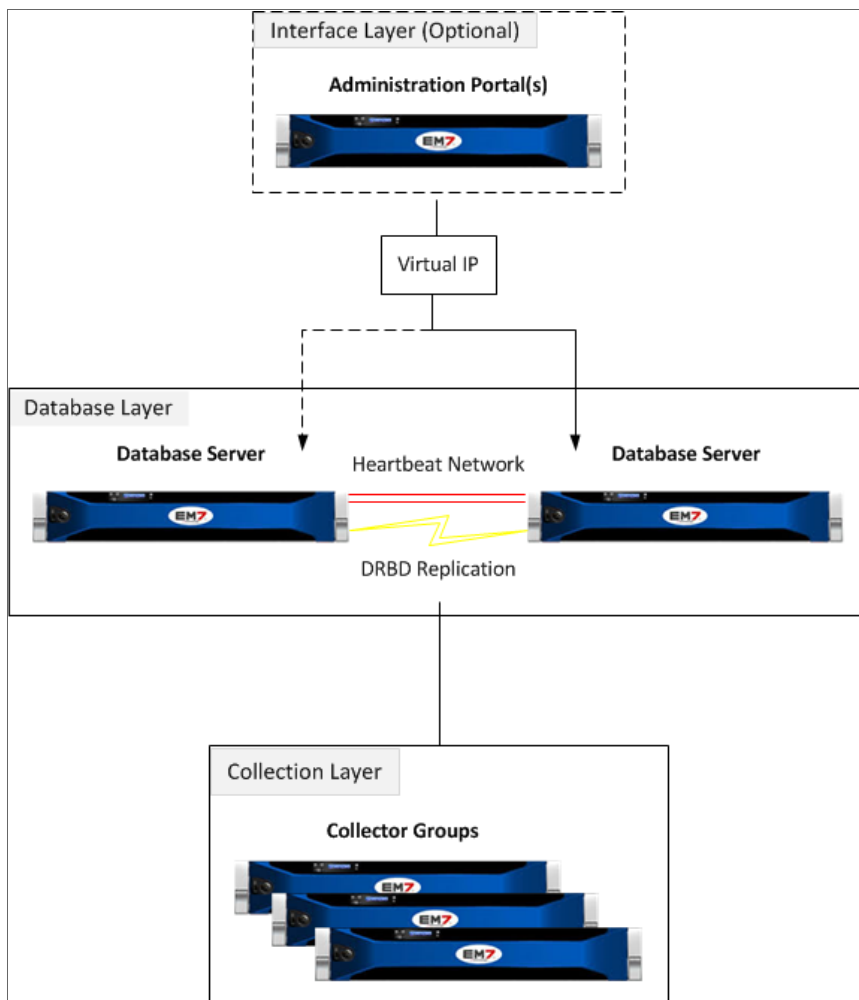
Interface Layer (Optional)

Administration Portal(s)

EM7

Virtual IP

Database Layer

Database Server

Heartbeat Network

Database Server

EM7

EM7

DRBD Replication

Collection Layer

Collector Groups

EM7

EM7

EM7